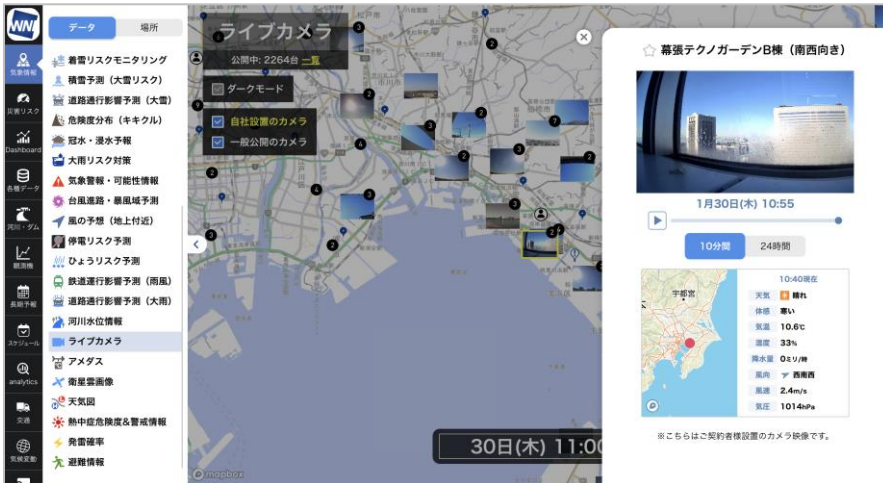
WN

気象情報
災害リスク
Dashboard
各種データ
河川・ダム
観測機
長期予報
スケジュール
analytics
交通
気候変動

データ
場所

着雪リスクモニタリング
積雪予測（大雪リスク）
道路通行影響予測（大雪）
危険度分布（キキクル）
冠水・浸水予報
大雨リスク対策
気象警報・可能性情報
台風進路・暴風域予測
風の予想（地上付近）
停電リスク予測
ひょうリスク予測
鉄道運行影響予測（雨風）
道路通行影響予測（大雨）
河川水位情報
ライブカメラ
アメダス
衛星雲画像
天気図
熱中症危険度&警戒情報
発雷確率
避難情報

ライブカメラ
公開中: 2264台 一覧
ダークモード
自社設置のカメラ
一般公開のカメラ

30日(木) 11:00

mapbox

幕張テクノガーデンB棟（南西向き）
1月30日(木) 10:55
10分間
24時間

宇都宮
10:40現在
| 天気 | 晴れ |
|---|---|
| 体感 | 寒い |
| 気温 | 10.6℃ |
| 湿度 | 33% |
| 降水量 | 0ミリ/時 |
| 風向 | 西南西 |
| 風速 | 2.4m/s |
| 気圧 | 1014hPa |

※こちらはご契約者様設置のカメラ映像です。